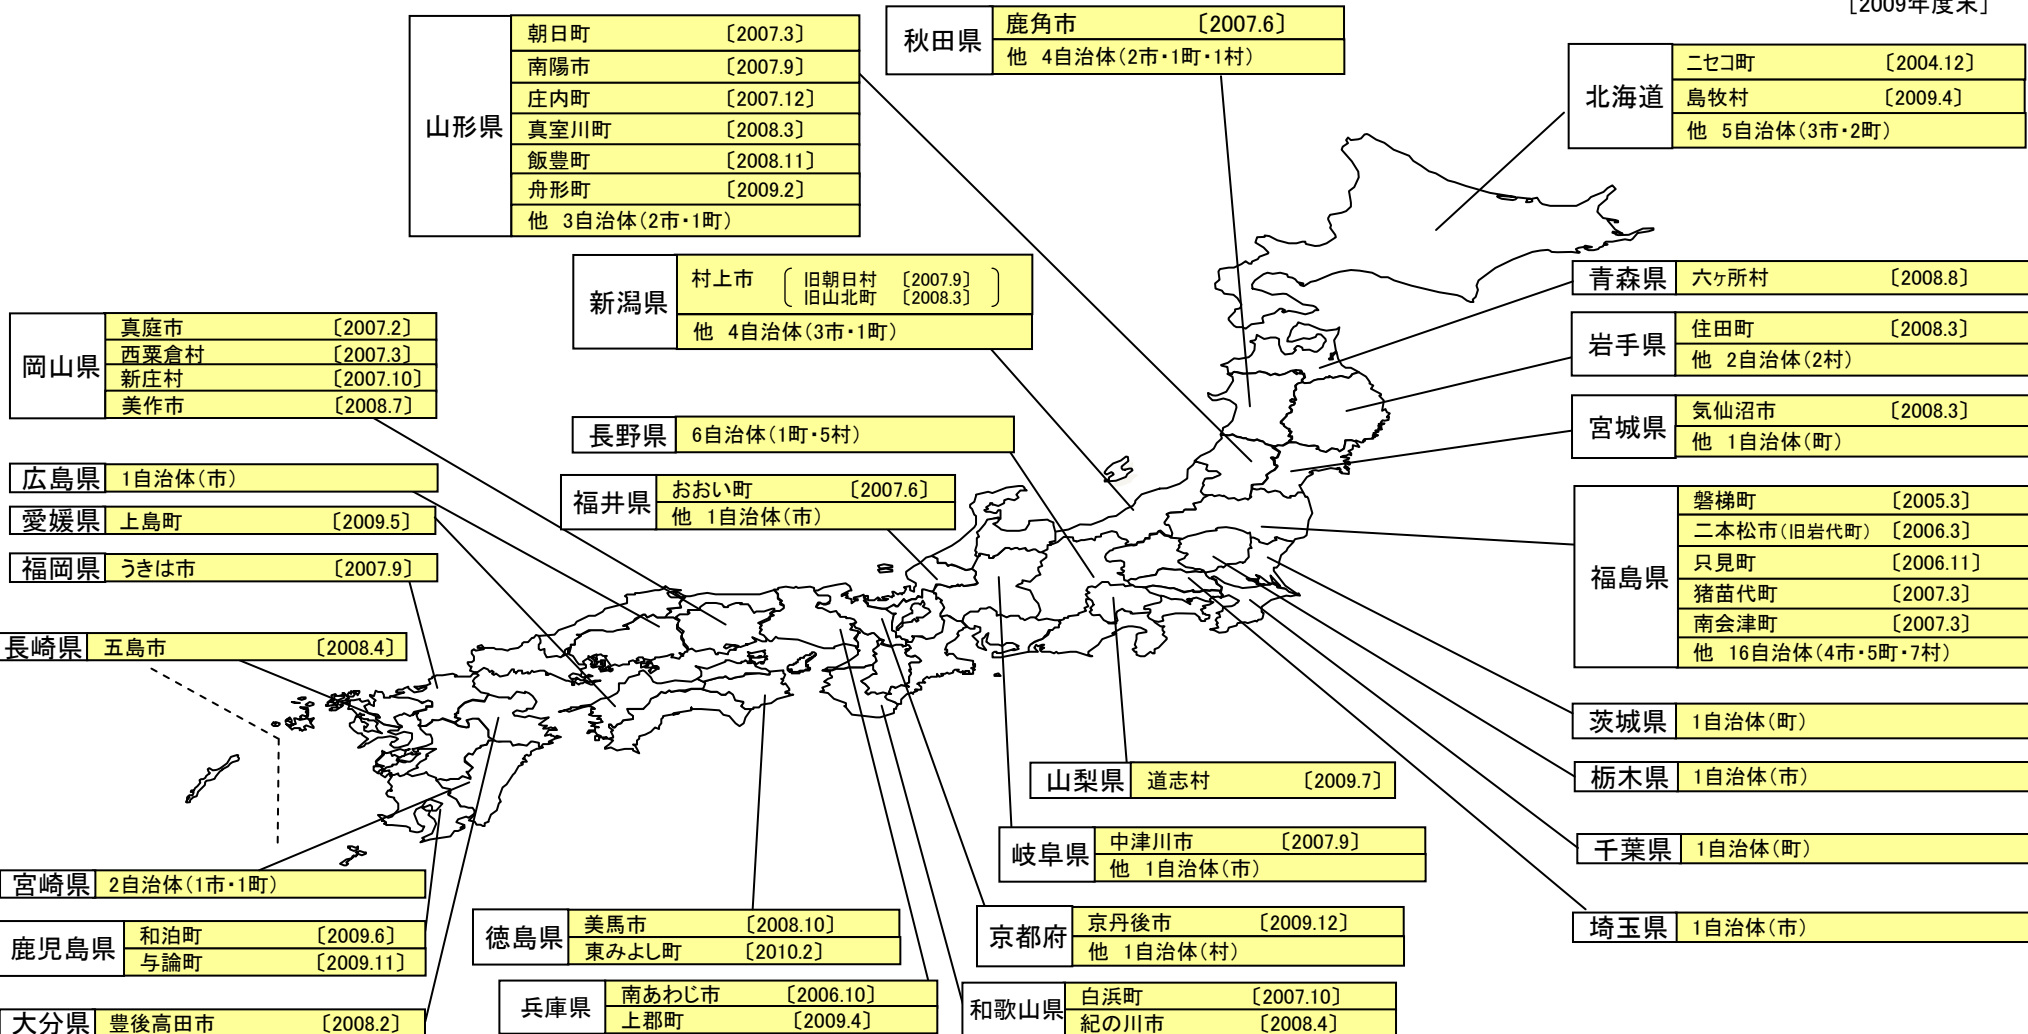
[2009年度末]

山形県
| 朝日町 | 〔2007.3〕 |
|---|---|
| 南陽市 | 〔2007.9〕 |
| 庄内町 | 〔2007.12〕 |
| 真室川町 | 〔2008.3〕 |
| 飯豊町 | 〔2008.11〕 |
| 舟形町 | 〔2009.2〕 |
| 他 3自治体(2市・1町) | |

秋田県
| 鹿角市 | 〔2007.6〕 |
|---|---|
| 他 4自治体(2市・1町・1村) | |

北海道
| ニセコ町 | 〔2004.12〕 |
|---|---|
| 島牧村 | 〔2009.4〕 |
| 他 5自治体(3市・2町) | |

新潟県
| 村上市 (旧朝日村 〔2007.9〕 旧山北町 〔2008.3〕) |
|---|
| 他 4自治体(3市・1町) |

青森県 六ヶ所村 〔2008.8〕

岩手県
| 住田町 | 〔2008.3〕 |
|---|---|
| 他 2自治体(2村) | |

岡山県
| 真庭市 | 〔2007.2〕 |
|---|---|
| 西粟倉村 | 〔2007.3〕 |
| 新庄村 | 〔2007.10〕 |
| 美作市 | 〔2008.7〕 |

長野県 6自治体(1町・5村)

宮城県
| 気仙沼市 | 〔2008.3〕 |
|---|---|
| 他 1自治体(町) | |

広島県 1自治体(市)

福井県
| おおい町 | 〔2007.6〕 |
|---|---|
| 他 1自治体(市) | |

愛媛県 上島町 〔2009.5〕

福岡県 うきは市 〔2007.9〕

福島県
| 磐梯町 | 〔2005.3〕 |
|---|---|
| 二本松市(旧岩代町) | 〔2006.3〕 |
| 只見町 | 〔2006.11〕 |
| 猪苗代町 | 〔2007.3〕 |
| 南会津町 | 〔2007.3〕 |
| 他 16自治体(4市・5町・7村) | |

長崎県 五島市 〔2008.4〕

茨城県 1自治体(町)

山梨県 道志村 〔2009.7〕

栃木県 1自治体(市)

岐阜県
| 中津川市 | 〔2007.9〕 |
|---|---|
| 他 1自治体(市) | |

千葉県 1自治体(町)

宮崎県 2自治体(1市・1町)

鹿児島県
| 和泊町 | 〔2009.6〕 |
|---|---|
| 与論町 | 〔2009.11〕 |

徳島県
| 美馬市 | 〔2008.10〕 |
|---|---|
| 東みよし町 | 〔2010.2〕 |

京都府
| 京丹後市 | 〔2009.12〕 |
|---|---|
| 他 1自治体(村) | |

埼玉県 1自治体(市)

兵庫県
| 南あわじ市 | 〔2006.10〕 |
|---|---|
| 上郡町 | 〔2009.4〕 |

和歌山県
| 白浜町 | 〔2007.10〕 |
|---|---|
| 紀の川市 | 〔2008.4〕 |

大分県 豊後高田市 〔2008.2〕